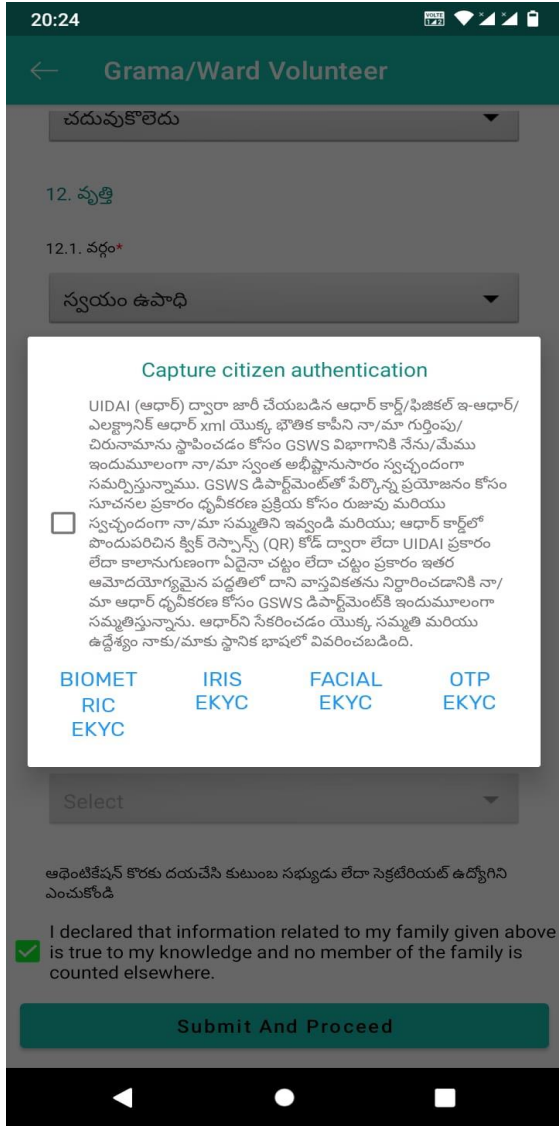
20:24

Grama/Ward Volunteer

చదువుకొలెదు

12. వృత్తి

12.1. వర్గం*

స్వయం ఉపాధి

Capture citizen authentication

UIDAI (ఆధార్) ద్వారా జారీ చేయబడిన ఆధార్ కార్డ్/ఫిజికల్ ఇ-ఆధార్/ఎలక్ట్రానిక్ ఆధార్ xml యొక్క భౌతిక కాపీని నా/మా గుర్తింపు/చిరునామాను స్థాపించడం కోసం GSWS విభాగానికి నేను/మేము ఇందుమూలంగా నా/మా స్వంత అభీష్టానుసారం స్వచ్ఛందంగా సమర్పిస్తున్నాము. GSWS డిపార్ట్‌మెంట్‌తో పేర్కొన్న ప్రయోజనం కోసం సూచనల ప్రకారం ధృవీకరణ ప్రక్రియ కోసం రుజువు మరియు స్వచ్ఛందంగా నా/మా సమ్మతిని ఇవ్వండి మరియు; ఆధార్ కార్డ్‌లో పొందుపరిచిన క్విక్ రెస్పాన్స్ (QR) కోడ్ ద్వారా లేదా UIDAI ప్రకారం లేదా కాలానుగుణంగా ఏదైనా చట్టం లేదా చట్టం ప్రకారం ఇతర ఆమోదయోగ్యమైన పద్ధతిలో దాని వాస్తవికతను నిర్ధారించడానికి నా/మా ఆధార్ ధృవీకరణ కోసం GSWS డిపార్ట్‌మెంట్‌కి ఇందుమూలంగా సమ్మతిస్తున్నాను. ఆధార్‌ని సేకరించడం యొక్క సమ్మతి మరియు ఉద్దేశ్యం నాకు/మాకు స్థానిక భాషలో వివరించబడింది.

BIOMETRIC EKYC
IRIS EKYC
FACIAL EKYC
OTP EKYC

Select

అథెంటికేషన్ కొరకు దయచేసి కుటుంబ సభ్యుడు లేదా సెక్రటేరియట్ ఉద్యోగిని ఎంచుకోండి

I declared that information related to my family given above is true to my knowledge and no member of the family is counted elsewhere.

Submit And Proceed